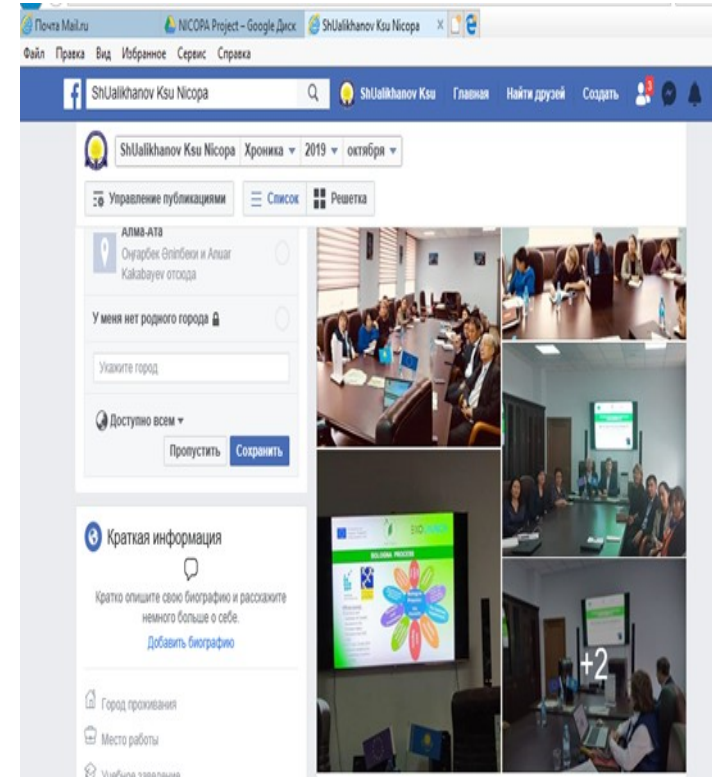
Почта Mail.ru
NICOPA Project – Google Диск
ShUalikhanov Ksu Nicopa
Файл Правка Вид Избранное Сервис Справка

ShUalikhanov Ksu Nicopa
ShUalikhanov Ksu Главная Найти друзей Создать

ShUalikhanov Ksu Nicopa Хроника 2019 октября
Управление публикациями Список Решетка

Алма-Ата
Оңғарбек Өлінбеки и Anuar Kakabayev отсюда

У меня нет родного города

Укажите город

Доступно всем
Пропустить Сохранить

Краткая информация
Кратко опишите свою биографию и расскажите немного больше о себе.
Добавить биографию

Город проживания
Место работы
Учебное заведение

BOLOGNA PROCESS

+2